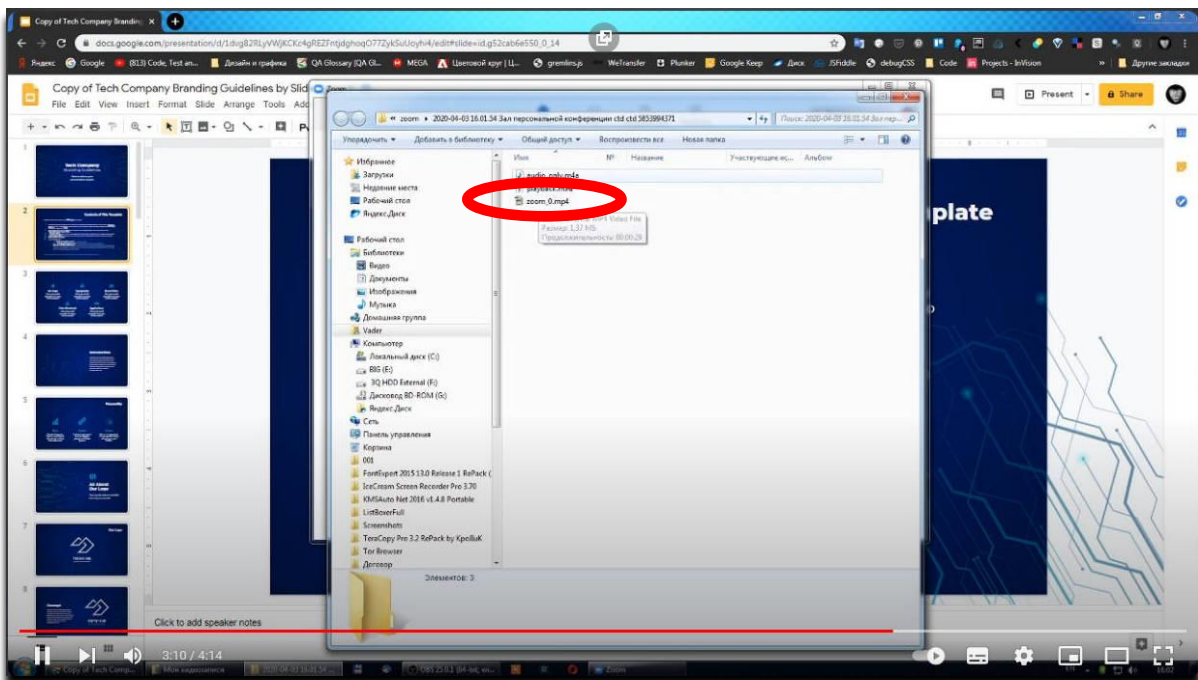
Copy of Tech Company Branding ×

docs.google.com/presentation/d/1dug82RLyVWjKCKc4gREZFntjdghoqO77ZykSuUoyh4/edit#slide=id.g52cab6e550_0_14

Яндекс Google (813) Code, Test an... Дизайн и графика QA Glossary (QA Gl... MEGA Цветовой круг | Ц... gremlins.js WeTransfer Plunker Google Keep Диск JSFiddle debugCSS Code Projects - InVision Другие закладки

Copy of Tech Company Branding Guidelines by Slid
File Edit View Insert Format Slide Arrange Tools Add

Present Share

Zoom

« zoom ▸ 2020-04-03 16.01.34 Зал персональной конференции ctd ctd 5853994371

Поиск: 2020-04-03 16.01.34 Зал пер...

Упорядочить ▾ Добавить в библиотеку ▾ Общий доступ ▾ Воспроизвести все Новая папка

Избранное
Загрузки
Недавние места
Рабочий стол
Яндекс.Диск

Рабочий стол
Библиотеки
Видео
Документы
Изображения
Музыка
Домашняя группа
Vader
Компьютер
Локальный диск (C:)
BIG (E:)
3Q HDD External (F:)
Дисковод BD-ROM (G:)
Яндекс.Диск
Сеть
Панель управления
Корзина
001
FontExpert 2015 13.0 Release 1 RePack (
IceCream Screen Recorder Pro 3.70
KMSAuto Net 2016 v1.4.8 Portable
ListBoxerFull
Screenshots
TeraCopy Pro 3.2 RePack by KpoJIuK
Tor Browser
Договор

Имя № Название Участвующие ис... Альбом
audio_only.m4a
playback.m3u
zoom_0.mp4

Тип: MP4 Video File
Размер: 1,37 МБ
Продолжительность: 00:00:29

Элементов: 3

Tech Company
Contents of This Template
Introduction
About Our Logo
The Logo
Concept

plate

Click to add speaker notes

3:10 / 4:14

Copy of Tech Comp... Мои видеозаписи 2020-04-03 16.01.34 ... Zoom